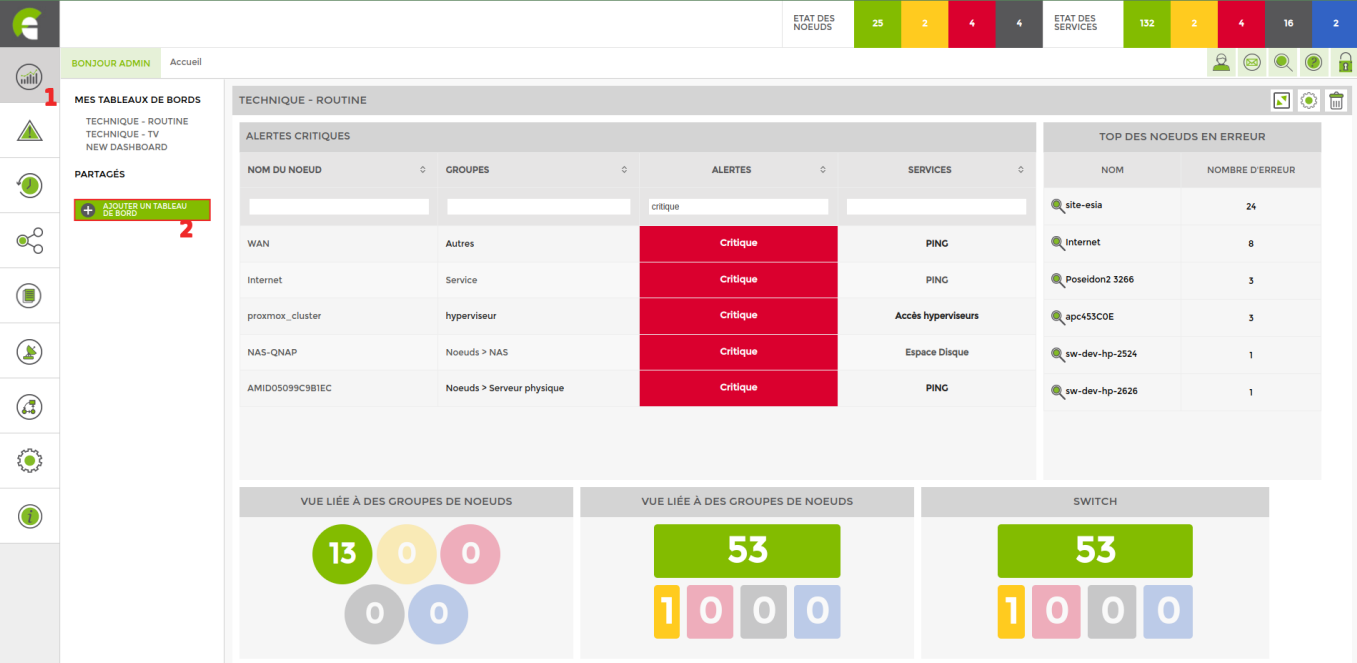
ETAT DES NOEUDS 25 2 4 4 ETAT DES SERVICES 132 2 4 16 2

BONJOUR ADMIN Accueil

1

MES TABLEAUX DE BORDS
TECHNIQUE - ROUTINE
TECHNIQUE - TV
NEW DASHBOARD

PARTAGÉS

AJOUTER UN TABLEAU DE BORD
2

TECHNIQUE - ROUTINE

ALERTES CRITIQUES

| NOM DU NOEUD | GROUPES | ALERTES | SERVICES |
|---|---|---|---|
| | | critique | |
| WAN | Autres | Critique | PING |
| Internet | Service | Critique | PING |
| proxmox_cluster | hyperviseur | Critique | Accès hyperviseurs |
| NAS-QNAP | Noeuds > NAS | Critique | Espace Disque |
| AMID05099C9B1EC | Noeuds > Serveur physique | Critique | PING |

TOP DES NOEUDS EN ERREUR

| NOM | NOMBRE D'ERREUR |
|---|---|
| site-esia | 24 |
| Internet | 8 |
| Poseidon2 3266 | 3 |
| apc453C0E | 3 |
| sw-dev-hp-2524 | 1 |
| sw-dev-hp-2626 | 1 |

VUE LIÉE À DES GROUPES DE NOEUDS
13 0 0 0 0

VUE LIÉE À DES GROUPES DE NOEUDS
53
1 0 0 0

SWITCH
53
1 0 0 0